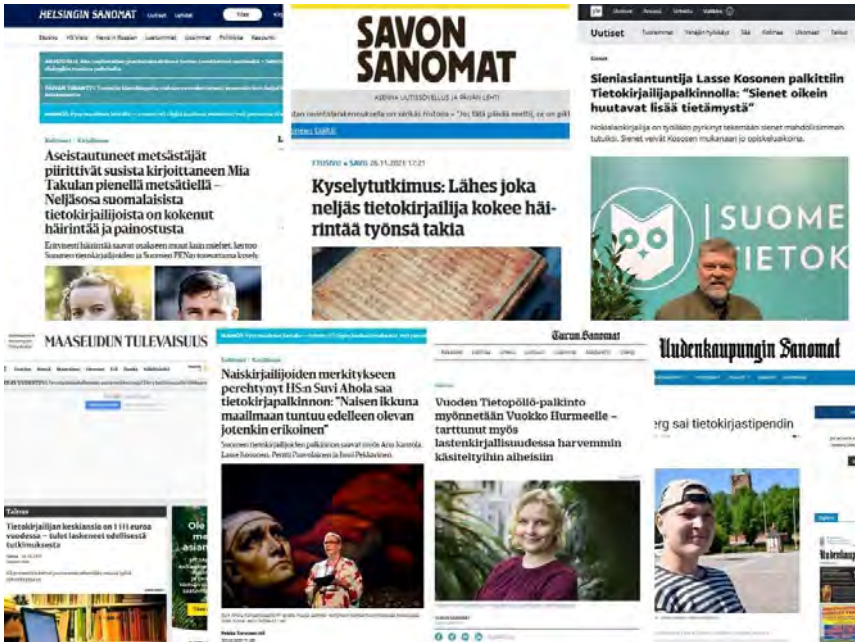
HELSINGIN SANOMAT

Aseistautuneet metsästäjät piirittivät susista kirjoittaneen Mia Takulan pienellä metsätiellä – Neljäsosa suomalaisista tietokirjailijoista on kokenut häirintää ja painostusta

SAVON SANOMAT

Kyselytutkimus: Lähes joka neljäs tietokirjailija kokee häirintää työnsä takia

Uutiset

Sieniasiantuntija Lasse Kosonen palkittiin Tietokirjailijapalkinnolla: "Sienet oikein huutavat lisää tietämystä"

SUOME TIETOK

MAASEUDUN TULEVAISUUS

Talous

Tietokirjailijan keskiansio on 1 111 euroa vuodessa – tulot laskeneet edellisestä tutkimuksesta

Naiskirjailijoiden merkitykseen perehtynyt HS:n Suvi Ahola saa tietokirjapalkinnon: "Naisen ikkuna maailmaan tuntuu edelleen olevan jotenkin erikoinen"

Turun Sanomat

Vuoden Tietopöllö-palkinto myönnetään Vuokko Hurmeelle – tarttunut myös lastenkirjallisuudessa harvemmin käsiteltyihin aiheisiin

Uudenkaupungin Sanomat

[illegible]rg sai tietokirjastipendin